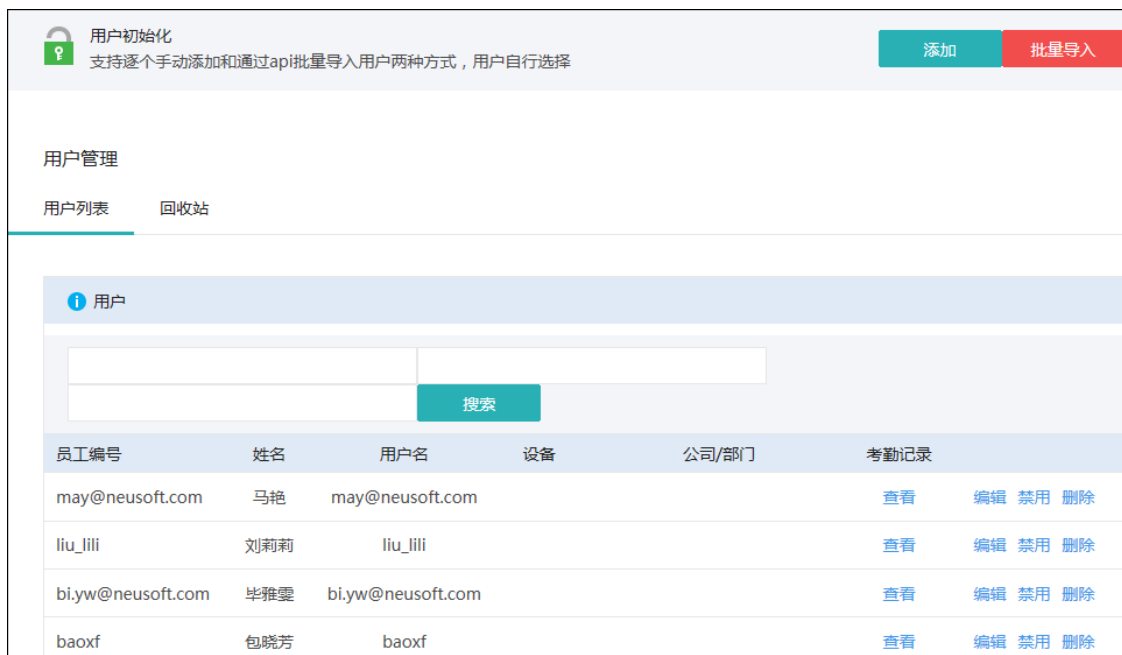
用户初始化
支持逐个手动添加和通过api批量导入用户两种方式，用户自行选择

添加 批量导入

用户管理

用户列表 回收站

用户

搜索

| 员工编号 | 姓名 | 用户名 | 设备 | 公司/部门 | 考勤记录 | |
|---|---|---|---|---|---|---|
| may@neusoft.com | 马艳 | may@neusoft.com | | | 查看 | 编辑 禁用 删除 |
| liu_lili | 刘莉莉 | liu_lili | | | 查看 | 编辑 禁用 删除 |
| bi.yw@neusoft.com | 毕雅雯 | bi.yw@neusoft.com | | | 查看 | 编辑 禁用 删除 |
| baoxf | 包晓芳 | baoxf | | | 查看 | 编辑 禁用 删除 |